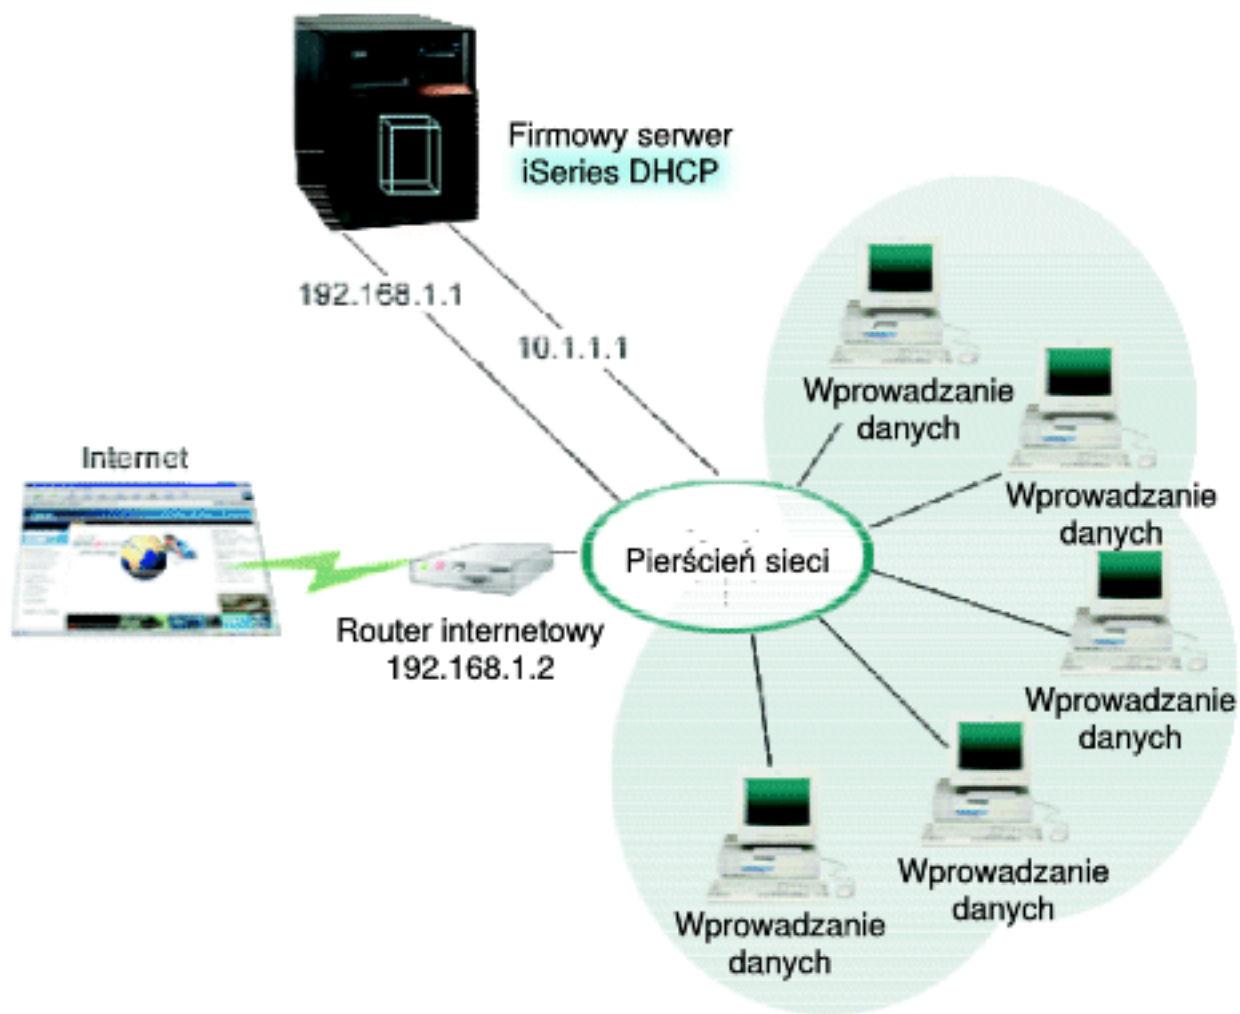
Firmowy serwer
iSeries DHCP

192.168.1.1

10.1.1.1

Internet

Pierścień sieci

Router internetowy
192.168.1.2

Wprowadzanie danych

Wprowadzanie danych

Wprowadzanie danych

Wprowadzanie danych

Wprowadzanie danych